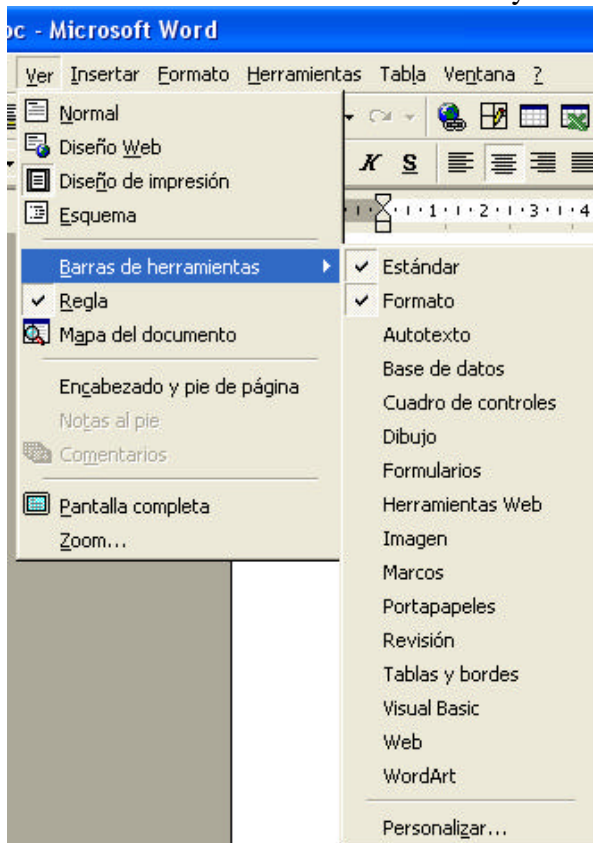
oc - Microsoft Word

Ver Insertar Formato Herramientas Tabla Ventana ?

Normal
Diseño Web
Diseño de impresión
Esquema
Barras de herramientas
✔ Regla
Mapa del documento
Encabezado y pie de página
Notas al pie
Comentarios
Pantalla completa
Zoom...

✔ Estándar
✔ Formato
Autotexto
Base de datos
Cuadro de controles
Dibujo
Formularios
Herramientas Web
Imagen
Marcos
Portapapeles
Revisión
Tablas y bordes
Visual Basic
Web
WordArt
Personalizar...

K S

1 · 1 · 2 · 1 · 3 · 1 · 4